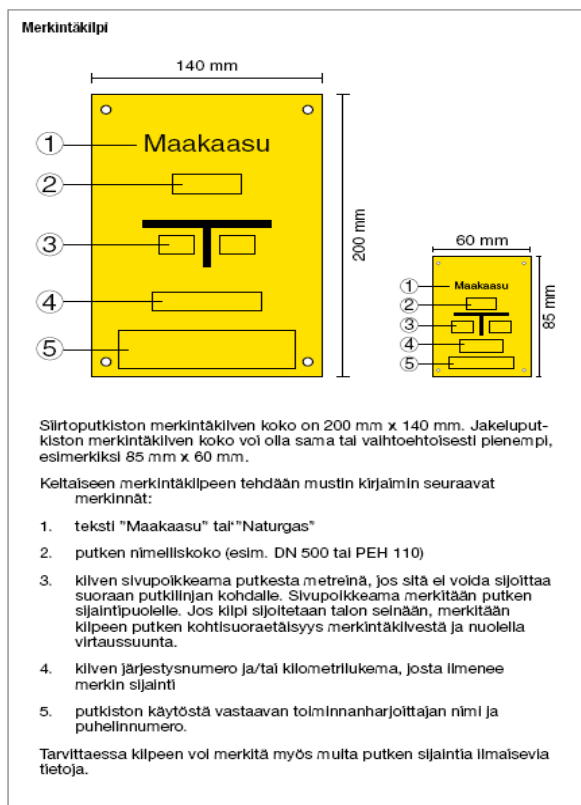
Merkintäkilpi

140 mm

1 Maakaasu

2

3

4

5

200 mm

60 mm

1 Maakaasu

2

3

4

5

85 mm

Siirtoputkiston merkintäkilven koko on 200 mm x 140 mm. Jakeluputkiston merkintäkilven koko voi olla sama tai vaihtoehtoisesti pienempi, esimerkiksi 85 mm x 60 mm.

Keltaiseen merkintäkilpeen tehdään mustin kirjaimin seuraavat merkinnät:

1. teksti "Maakaasu" tai "Naturgas"

2. putken nimelliskoko (esim. DN 500 tai PEH 110)

3. kilven sivupoikkeama putkesta metreinä, jos sitä ei voida sijoittaa suoraan putkilinjan kohdalle. Sivupoikkeama merkitään putken sijaintipuolelle. Jos kilpi sijoitetaan talon seinään, merkitään kilpeen putken kohtisuoraetäisyys merkintäkilvestä ja nuolella virtaussuunta.

4. kilven järjestysnumero ja/tai kilometrilukema, josta ilmenee merkin sijainti

5. putkiston käytöstä vastaavan toiminnanharjoittajan nimi ja puhelinnumero.

Tarvittaessa kilpeen voi merkitä myös muita putken sijaintia ilmaisevia tietoja.